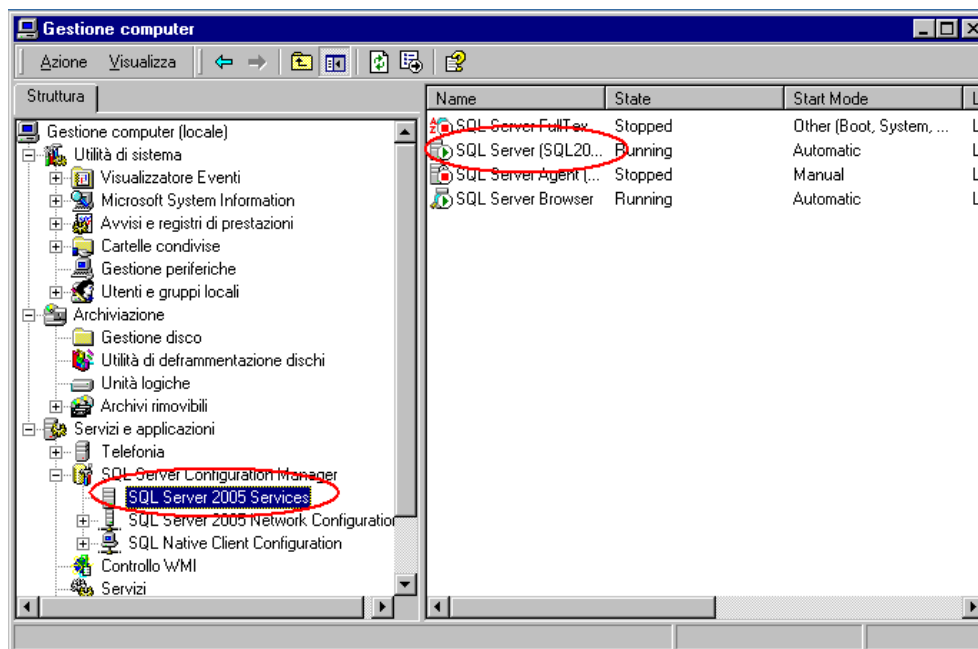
Gestione computer

Azione Visualizza

Struttura

Gestione computer (locale)
Utilità di sistema
Visualizzatore Eventi
Microsoft System Information
Avvisi e registri di prestazioni
Cartelle condivise
Gestione periferiche
Utenti e gruppi locali
Archiviazione
Gestione disco
Utilità di deframmentazione dischi
Unità logiche
Archivi rimovibili
Servizi e applicazioni
Telefonia
SQL Server Configuration Manager
SQL Server 2005 Services
SQL Server 2005 Network Configuratior
SQL Native Client Configuration
Controllo WMI
Servizi

| Name | State | Start Mode | L |
|---|---|---|---|
| SQL Server FullTex... | Stopped | Other (Boot, System, ... | L |
| SQL Server (SQL20... | Running | Automatic | L |
| SQL Server Agent (... | Stopped | Manual | L |
| SQL Server Browser | Running | Automatic | L |